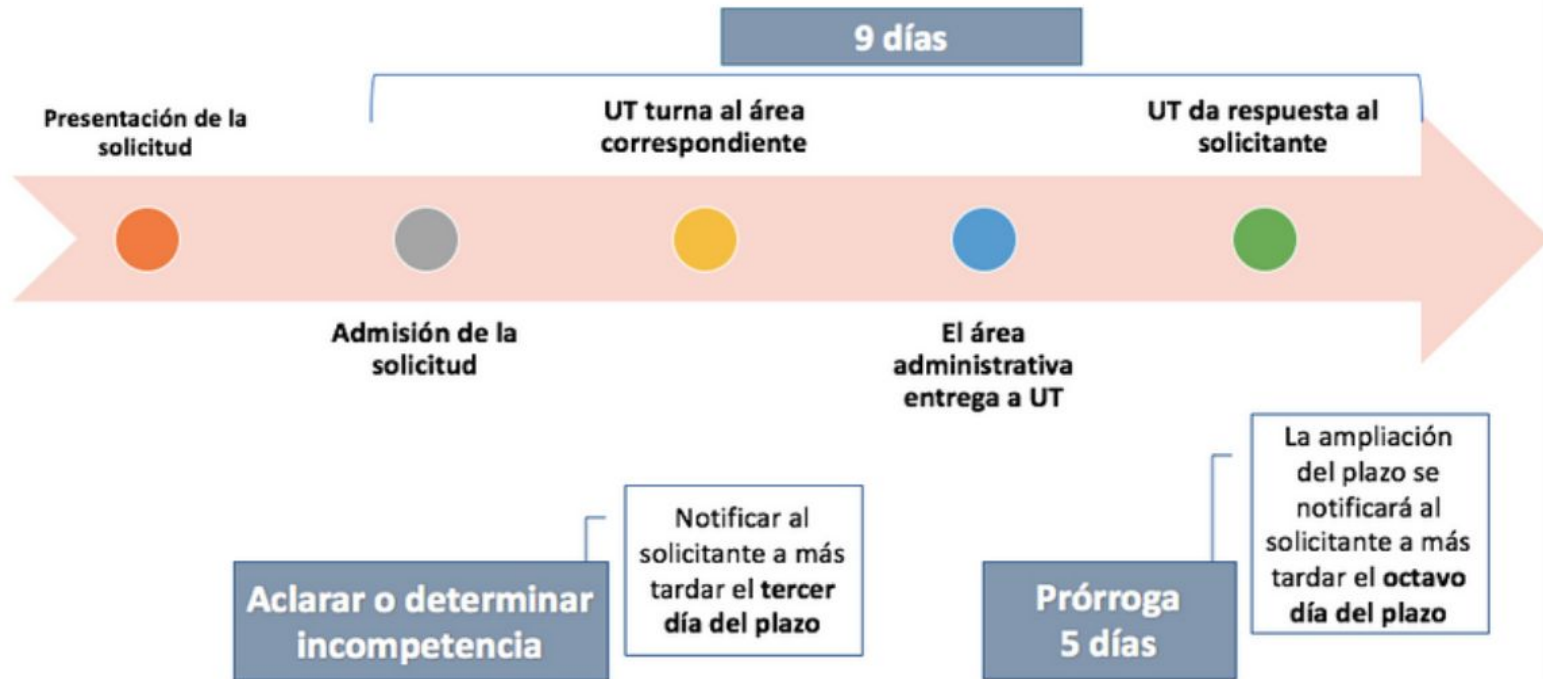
9 días

Presentación de la solicitud

UT turna al área correspondiente

UT da respuesta al solicitante

Admisión de la solicitud

El área administrativa entrega a UT

Notificar al solicitante a más tardar el **tercer día del plazo**

Aclarar o determinar incompetencia

La ampliación del plazo se notificará al solicitante a más tardar el **octavo día del plazo**

Prórroga 5 días